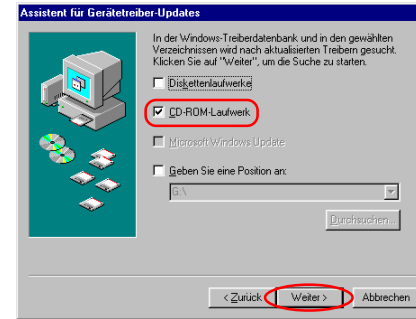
Assistent für Gerätetreiber-Updates

In der Windows-Treiberdatenbank und in den gewählten Verzeichnissen wird nach aktualisierten Treibern gesucht. Klicken Sie auf "Weiter", um die Suche zu starten.

Diskettenlaufwerke

CD-ROM-Laufwerk

Microsoft Windows Update

Geben Sie eine Position an:

G:\

Durchsuchen...

< Zurück

Weiter >

Abbrechen